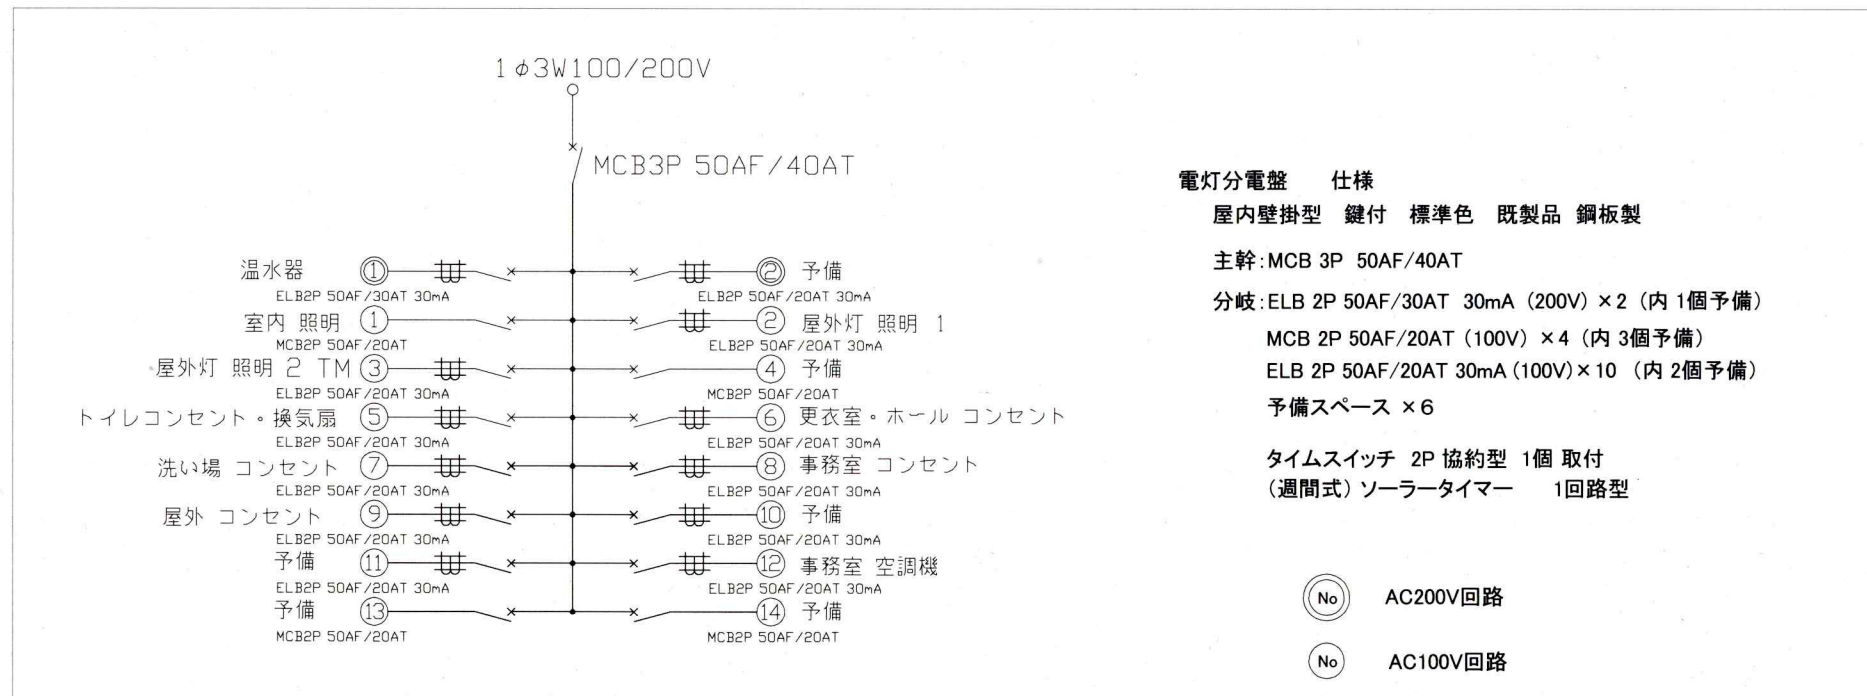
1φ3W100/200V

MCB3P 50AF/40AT

温水器 ① ELB2P 50AF/30AT 30mA
② 予備 ELB2P 50AF/20AT 30mA
室内 照明 1 MCB2P 50AF/20AT
2 屋外灯 照明 1 ELB2P 50AF/20AT 30mA
屋外灯 照明 2 TM 3 ELB2P 50AF/20AT 30mA
4 予備 MCB2P 50AF/20AT
トイレコンセント・換気扇 5 ELB2P 50AF/20AT 30mA
6 更衣室・ホール コンセント ELB2P 50AF/20AT 30mA
洗い場 コンセント 7 ELB2P 50AF/20AT 30mA
8 事務室 コンセント ELB2P 50AF/20AT 30mA
屋外 コンセント 9 ELB2P 50AF/20AT 30mA
10 予備 ELB2P 50AF/20AT 30mA
予備 11 ELB2P 50AF/20AT 30mA
12 事務室 空調機 ELB2P 50AF/20AT 30mA
予備 13 MCB2P 50AF/20AT
14 予備 MCB2P 50AF/20AT

電灯分電盤 仕様
屋内壁掛型 鍵付 標準色 既製品 鋼板製

主幹:MCB 3P 50AF/40AT

分岐:ELB 2P 50AF/30AT 30mA (200V) ×2 (内 1個予備)
MCB 2P 50AF/20AT (100V) ×4 (内 3個予備)
ELB 2P 50AF/20AT 30mA (100V)×10 (内 2個予備)
予備スペース ×6

タイムスイッチ 2P 協約型 1個 取付
(週間式) ソーラータイマー 1回路型

No AC200V回路

No AC100V回路